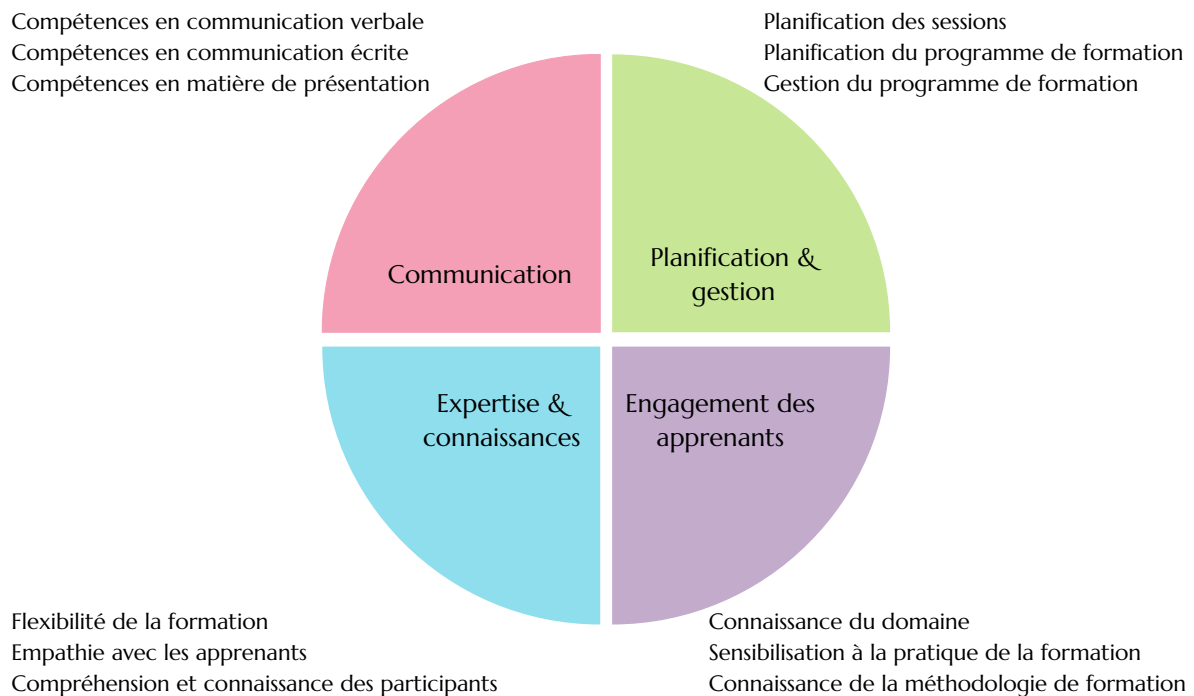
Compétences en communication verbale
Compétences en communication écrite
Compétences en matière de présentation

Planification des sessions
Planification du programme de formation
Gestion du programme de formation

Communication

Planification & gestion

Expertise & connaissances

Engagement des apprenants

Flexibilité de la formation
Empathie avec les apprenants
Compréhension et connaissance des participants

Connaissance du domaine
Sensibilisation à la pratique de la formation
Connaissance de la méthodologie de formation